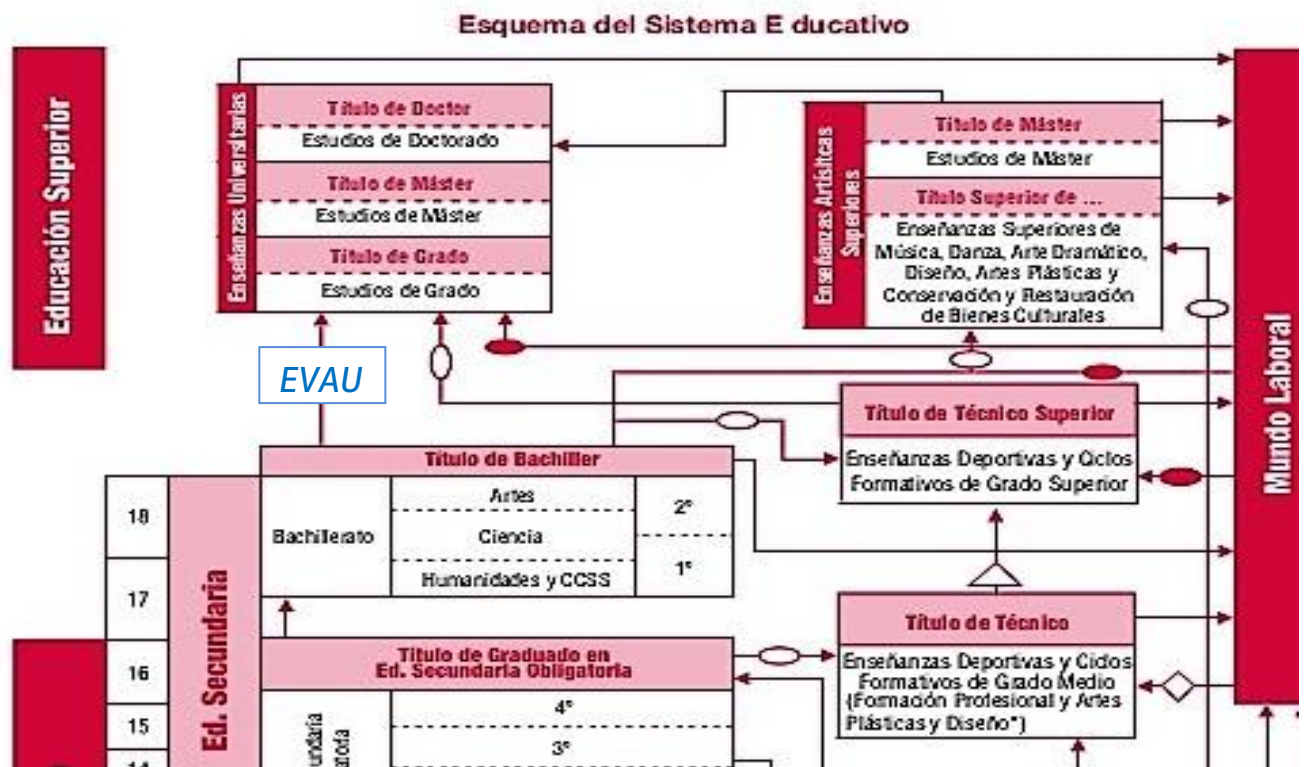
Esquema del Sistema E ducativo

Educación Superior

Enseñanzas Universitarias

Título de Doctor
Estudios de Doctorado
Título de Máster
Estudios de Máster
Título de Grado
Estudios de Grado

Enseñanzas Artísticas Superiores

Título de Máster
Estudios de Máster
Título Superior de ...
Enseñanzas Superiores de Música, Danza, Arte Dramático, Diseño, Artes Plásticas y Conservación y Restauración de Bienes Culturales

EVAU

Título de Técnico Superior
Enseñanzas Deportivas y Ciclos Formativos de Grado Superior

Mundo Laboral

Título de Bachiller

| 18 | Bachillerato | Artes | 2º |
|---|---|---|---|
| | | Ciencia | |
| 17 | | Humanidades y CCSS | 1º |

Ed. Secundaria

Título de Técnico
Enseñanzas Deportivas y Ciclos Formativos de Grado Medio (Formación Profesional y Artes Plásticas y Diseño*)

Título de Graduado en Ed. Secundaria Obligatoria

| 16 | |
|---|---|
| 15 | 4º |
| 14 | 3º |

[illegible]undaria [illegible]atoria